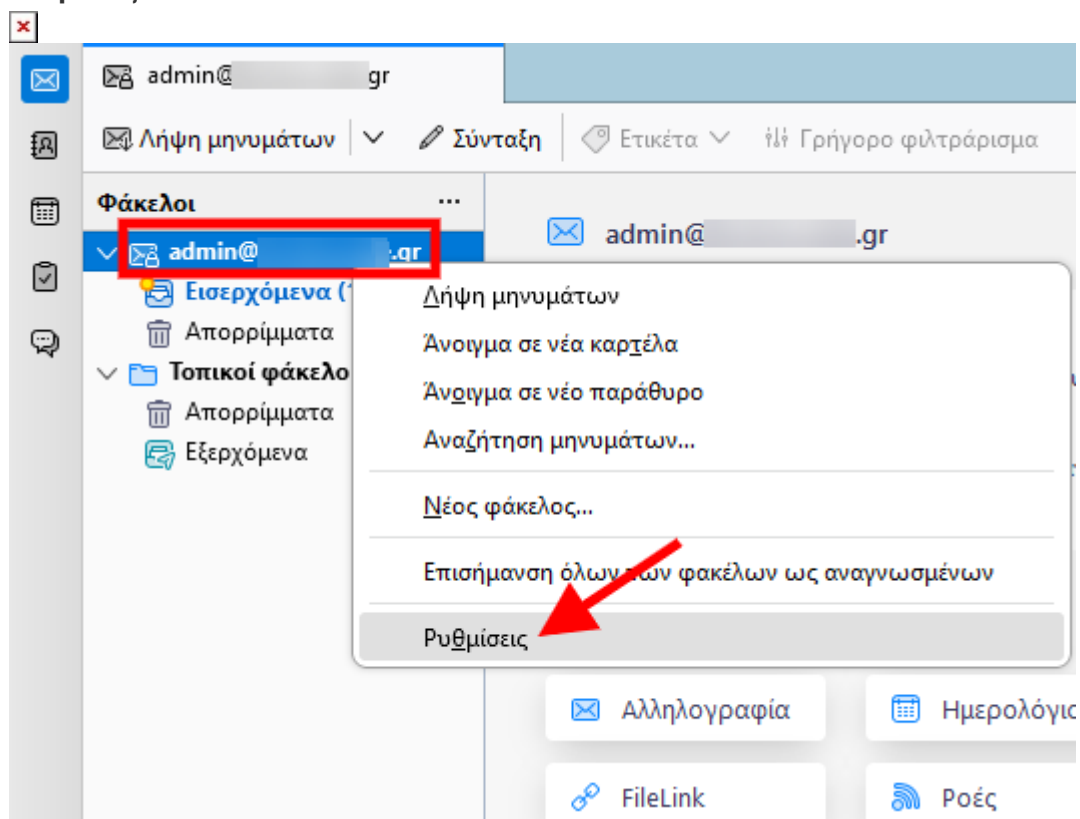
admin@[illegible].gr

Λήψη μηνυμάτων
Σύνταξη
Ετικέτα
Γρήγορο φιλτράρισμα

Φάκελοι
...
admin@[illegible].gr
Εισερχόμενα (1
Απορρίμματα
Τοπικοί φάκελο
Απορρίμματα
Εξερχόμενα

admin@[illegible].gr

Λήψη μηνυμάτων
Άνοιγμα σε νέα καρτέλα
Άνοιγμα σε νέο παράθυρο
Αναζήτηση μηνυμάτων...
Νέος φάκελος...
Επισήμανση όλων των φακέλων ως αναγνωσμένων
Ρυθμίσεις

Αλληλογραφία
Ημερολόγιο
FileLink
Ροές